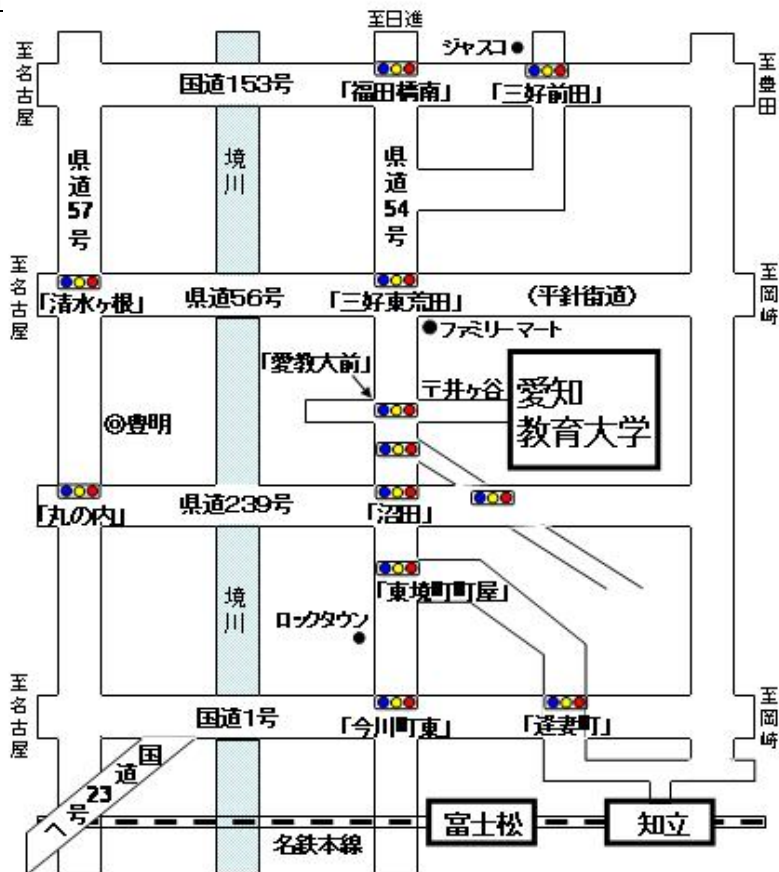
至日進
ジャスコ
至名古屋
至豊田
国道153号
「福田橋南」
「三好前田」
県道57号
境川
県道54号
至名古屋
至岡崎
「清水ヶ根」
県道56号
「三好東荒田」
(平針街道)
ファミリーマート
「愛教大前」
〒井ヶ谷
愛知教育大学
◎豊明
「丸の内」
県道239号
「沼田」
境川
「東境町町屋」
ロックタウン
至名古屋
至岡崎
国道1号
「今川町東」
「逢妻町」
国道23号
へ
富士松
知立
名鉄本線